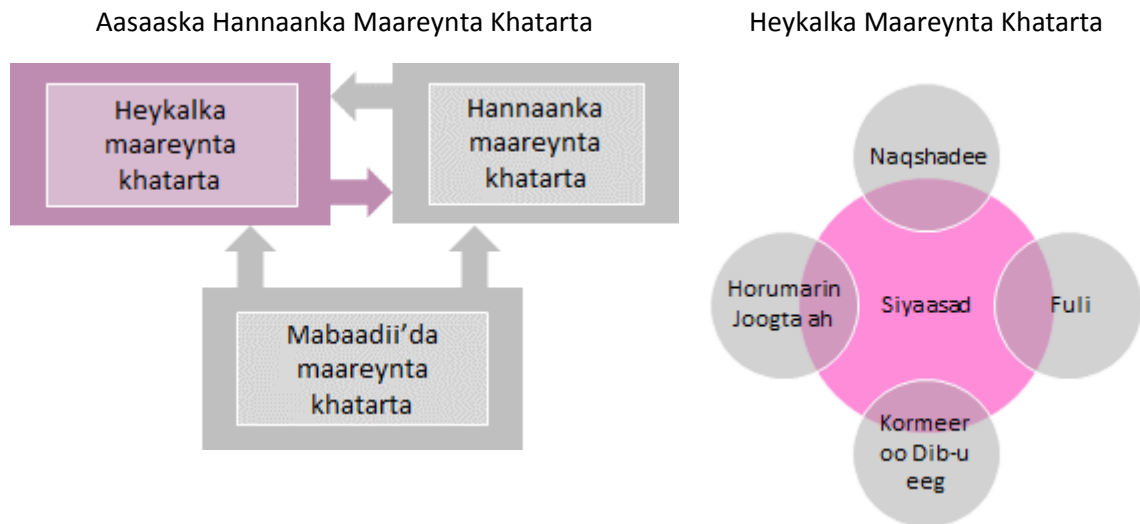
Aasaaska Hannaanka Maareynta Khatarta

Heykalka maareynta khatarta

Hannaanka maareynta khatarta

Mabaadii'da maareynta khatarta

Heykalka Maareynta Khatarta

Naqshadee

Horumarin Joogta ah

Siyaasad

Fuli

Kormeer oo Dib-u eeg